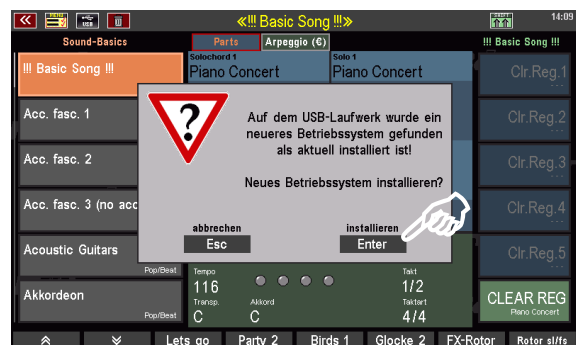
«!!! Basic Song !!!»

14:09

Sound-Basics

Parts

Arpeggio (€)

!!! Basic Song !!!

!!! Basic Song !!!

Solochord 1
Piano Concert

Solo 1
Piano Concert

Clr.Reg.1

Acc. fasc. 1

Clr.Reg.2

Acc. fasc. 2

Clr.Reg.3

Acc. fasc. 3 (no acc

Clr.Reg.4

Acoustic Guitars
Pop/Beat

Clr.Reg.5

Akkordeon
Pop/Beat

Auf dem USB-Laufwerk wurde ein neueres Betriebssystem gefunden als aktuell installiert ist!

Neues Betriebssystem installieren?

abbrechen
Esc

installieren
Enter

Tempo
116

Transp.
C

Akkord
C

Takt
1/2

Taktart
4/4

CLEAR REG
Piano Concert

Lets go

Party 2

Birds 1

Glocke 2

FX-Rotor

Rotor sl/fs